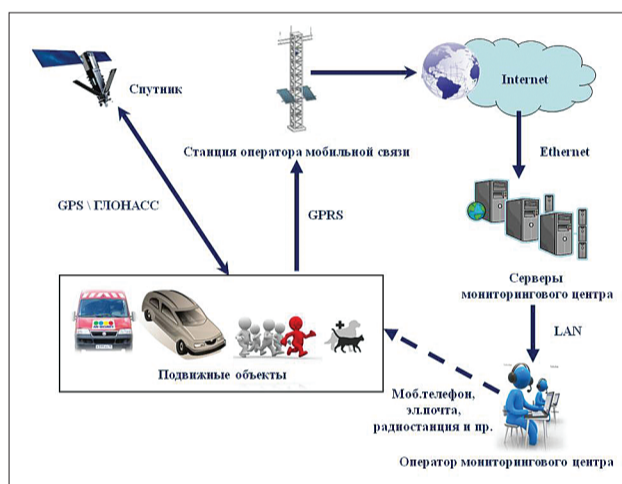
Спутник

Станция оператора мобильной связи

Internet

Ethernet

GPS \ ГЛОНАСС

GPRS

Серверы мониторингового центра

LAN

Подвижные объекты

Моб.телефон, эл.почта, радиостанция и пр.

Оператор мониторингового центра